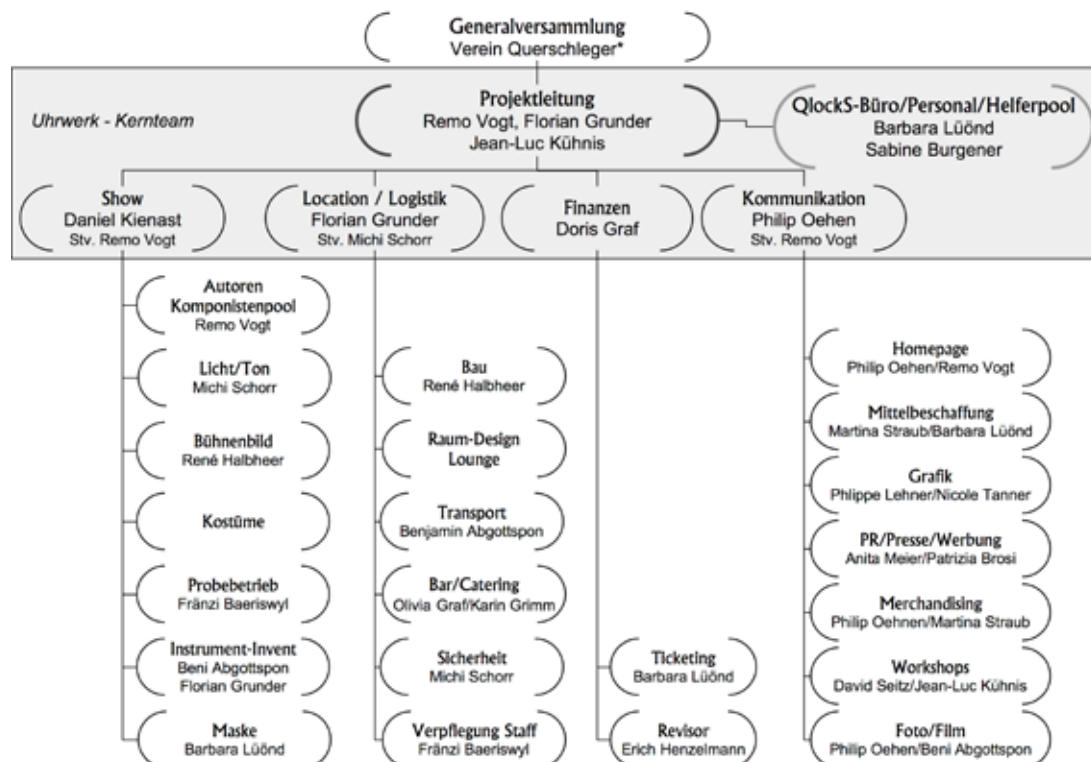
Generalversammlung
Verein Querschleger*

Uhrwerk - Kernteam

Projektleitung
Remo Vogt, Florian Grunder
Jean-Luc Kühnis

QlockS-Büro/Personal/Helferpool
Barbara Lüönd
Sabine Burgener

Show
Daniel Kienast
Stv. Remo Vogt

Location / Logistik
Florian Grunder
Stv. Michi Schorr

Finanzen
Doris Graf

Kommunikation
Philip Oehen
Stv. Remo Vogt

Autoren
Komponistenpool
Remo Vogt

Licht/Ton
Michi Schorr

Bühnenbild
René Halbheer

Kostüme

Probebetrieb
Fränzi Baeriswyl

Instrument-Invent
Beni Abgottspon
Florian Grunder

Maske
Barbara Lüönd

Bau
René Halbheer

Raum-Design
Lounge

Transport
Benjamin Abgottspon

Bar/Catering
Olivia Graf/Karin Grimm

Sicherheit
Michi Schorr

Verpflegung Staff
Fränzi Baeriswyl

Ticketing
Barbara Lüönd

Revisor
Erich Henzelmann

Homepage
Philip Oehen/Remo Vogt

Mittelbeschaffung
Martina Straub/Barbara Lüönd

Grafik
Phlippe Lehner/Nicole Tanner

PR/Presse/Werbung
Anita Meier/Patrizia Brosi

Merchandising
Philip Oehnen/Martina Straub

Workshops
David Seitz/Jean-Luc Kühnis

Foto/Film
Philip Oehen/Beni Abgottspon